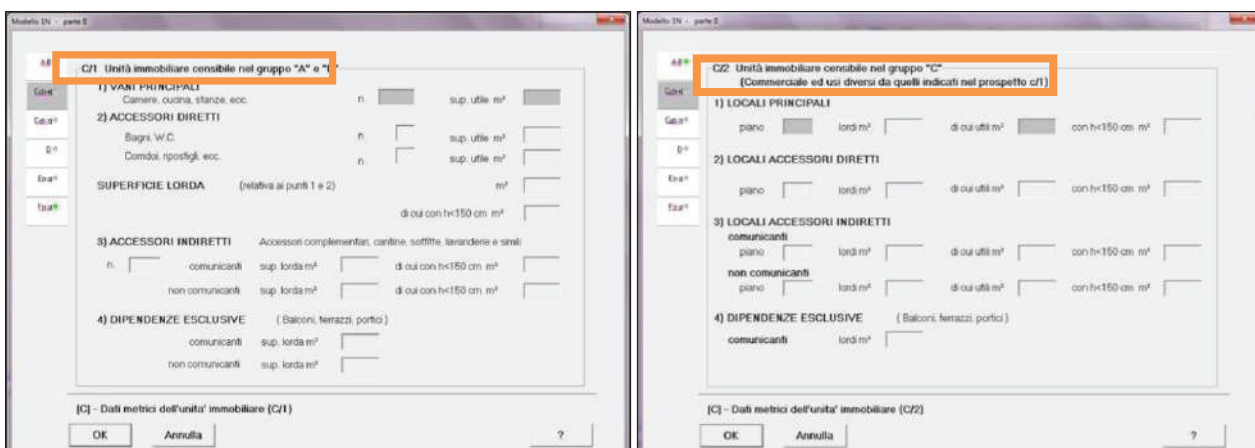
Modello 1N - parte II

A/B

Cuti

Cuti

D

Ecu

Ecu

C/1 Unità immobiliare censibile nel gruppo "A" e "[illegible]"

1) VANI PRINCIPALI

Camere, cucina, stanze, ecc. n. sup. utile m²

2) ACCESSORI DIRETTI

Bagni, W.C. n. sup. utile m²

Corridoi, ripostigli, ecc. n. sup. utile m²

SUPERFICIE LORDA (relativa ai punti 1 e 2) m²

di cui con h<150 cm. m²

3) ACCESSORI INDIRETTI Accessori complementari, cantine, soffitte, lavanderie e simili

n. comunicanti sup. lorda m² di cui con h<150 cm. m²

non comunicanti sup. lorda m² di cui con h<150 cm. m²

4) DIPENDENZE ESCLUSIVE ( Balconi, terrazzi, portici )

comunicanti sup. lorda m²

non comunicanti sup. lorda m²

[C] - Dati metrici dell'unita' immobiliare (C/1)

OK Annulla ?

Modello 1N - parte II

A/B

Cuti

Cuti

D

Ecu

Ecu

C/2 Unità immobiliare censibile nel gruppo "C"
(Commerciale ed usi diversi da quelli indicati nel prospetto c/1)

1) LOCALI PRINCIPALI

piano lordi m² di cui utili m² con h<150 cm. m²

2) LOCALI ACCESSORI DIRETTI

piano lordi m² di cui utili m² con h<150 cm. m²

3) LOCALI ACCESSORI INDIRETTI

comunicanti

piano lordi m² di cui utili m² con h<150 cm. m²

non comunicanti

piano lordi m² di cui utili m² con h<150 cm. m²

4) DIPENDENZE ESCLUSIVE ( Balconi, terrazzi, portici )

comunicanti lordi m²

[C] - Dati metrici dell'unita' immobiliare (C/2)

OK Annulla ?